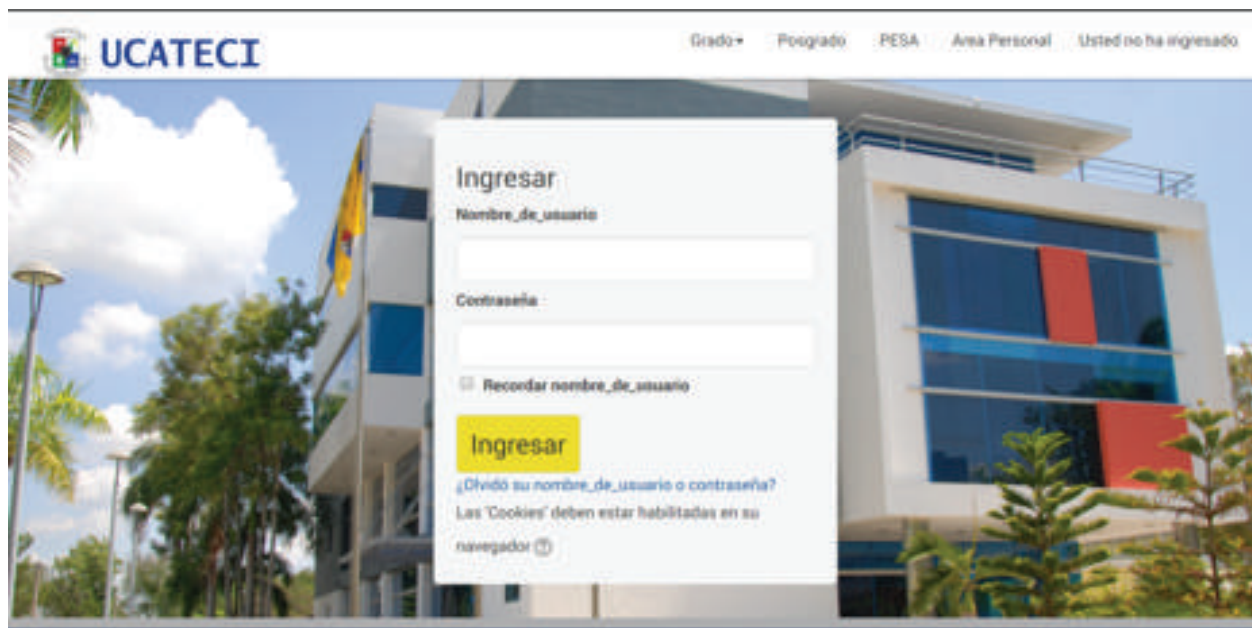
UCATECI

Grado▾ Posgrado PESA Area Personal Usted no ha ingresado

Ingresar

Nombre_de_usuario

Contraseña

Recordar nombre_de_usuario

Ingresar

¿Olvidó su nombre_de_usuario o contraseña?

Las 'Cookies' deben estar habilitadas en su navegador ?